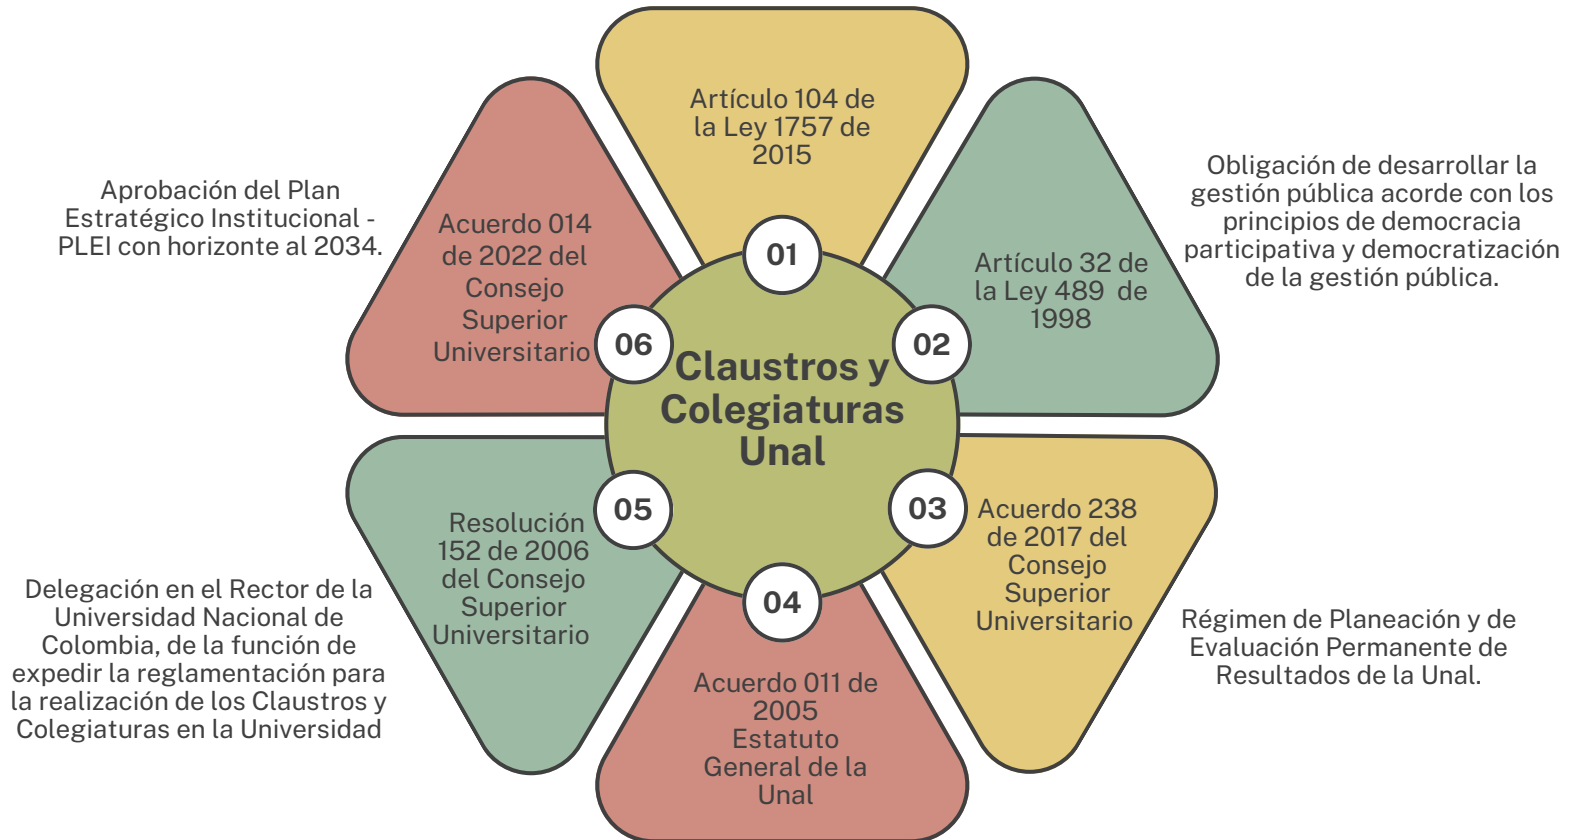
Claustros y Colegiaturas Unal

01
Artículo 104 de la Ley 1757 de 2015

02
Artículo 32 de la Ley 489 de 1998

Obligación de desarrollar la gestión pública acorde con los principios de democracia participativa y democratización de la gestión pública.

03
Acuerdo 238 de 2017 del Consejo Superior Universitario

Régimen de Planeación y de Evaluación Permanente de Resultados de la Unal.

04
Acuerdo 011 de 2005 Estatuto General de la Unal

05
Resolución 152 de 2006 del Consejo Superior Universitario

Delegación en el Rector de la Universidad Nacional de Colombia, de la función de expedir la reglamentación para la realización de los Claustros y Colegiaturas en la Universidad

06
Acuerdo 014 de 2022 del Consejo Superior Universitario

Aprobación del Plan Estratégico Institucional - PLEI con horizonte al 2034.